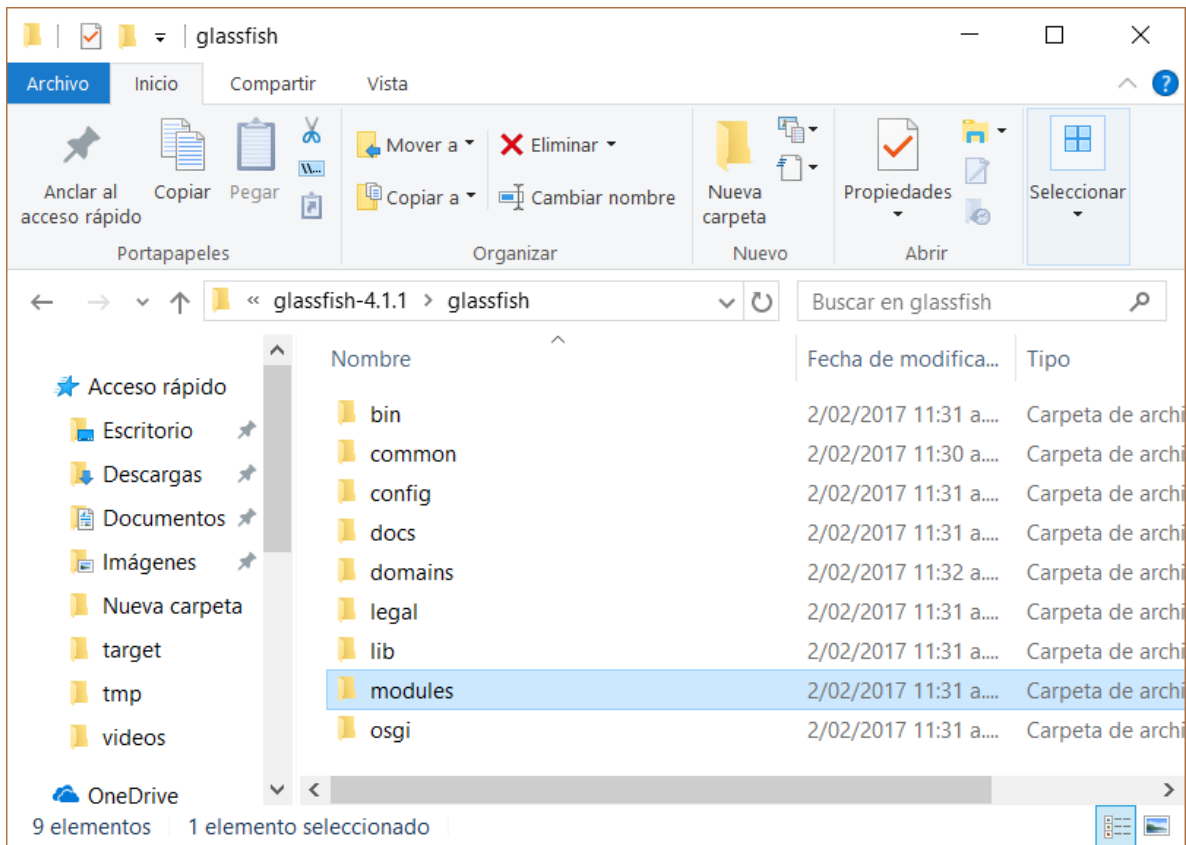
glassfish

Archivo Inicio Compartir Vista

Anclar al acceso rápido
Copiar
Pegar
Portapapeles

Mover a
Copiar a
Eliminar
Cambiar nombre
Organizar

Nueva carpeta
Nuevo

Propiedades
Abrir

Seleccionar

« glassfish-4.1.1 > glassfish

Buscar en glassfish

Acceso rápido
Escritorio
Descargas
Documentos
Imágenes
Nueva carpeta
target
tmp
videos
OneDrive

| Nombre | Fecha de modifica... | Tipo |
|---|---|---|
| bin | 2/02/2017 11:31 a... | Carpeta de archi |
| common | 2/02/2017 11:30 a... | Carpeta de archi |
| config | 2/02/2017 11:31 a... | Carpeta de archi |
| docs | 2/02/2017 11:31 a... | Carpeta de archi |
| domains | 2/02/2017 11:32 a... | Carpeta de archi |
| legal | 2/02/2017 11:31 a... | Carpeta de archi |
| lib | 2/02/2017 11:31 a... | Carpeta de archi |
| modules | 2/02/2017 11:31 a... | Carpeta de archi |
| osgi | 2/02/2017 11:31 a... | Carpeta de archi |

9 elementos 1 elemento seleccionado